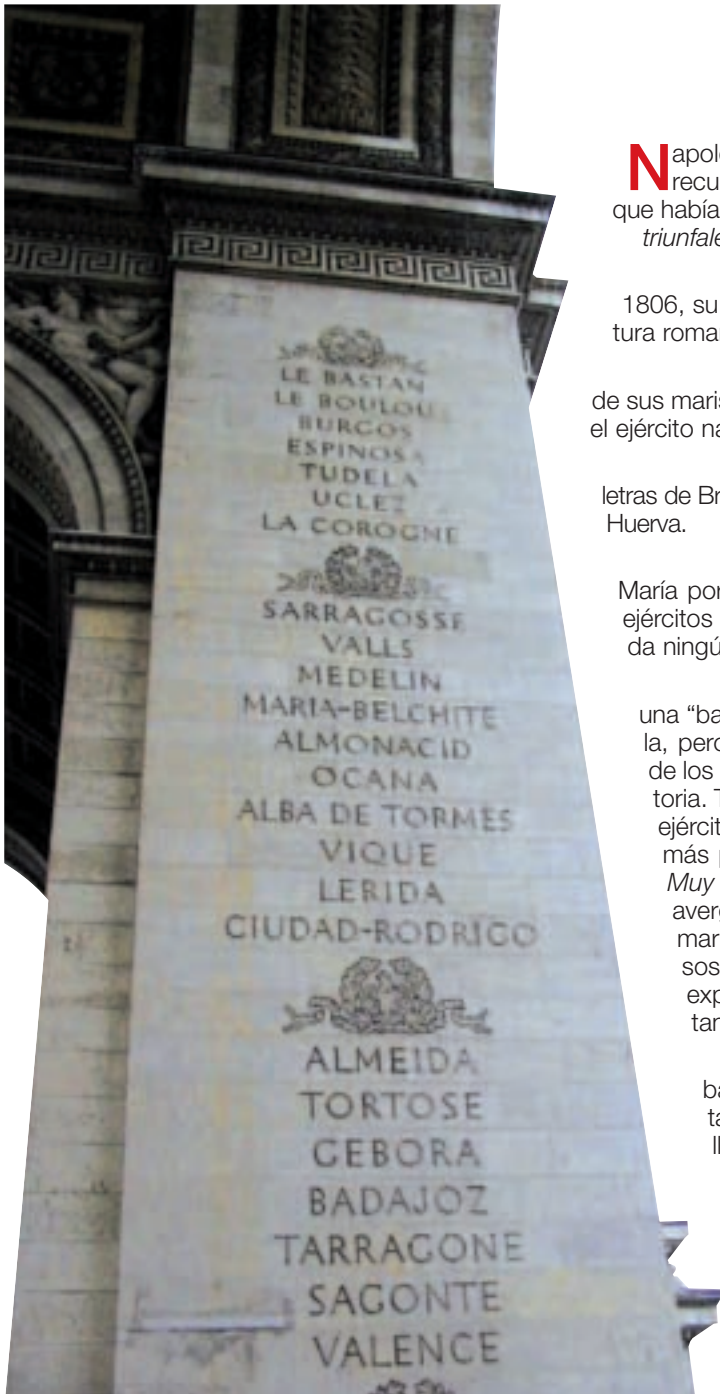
LE BASTAN
LE BOULOU
BURGOS
ESPINOSA
TUDELA
UCLEZ
LA COROGNE

SARRAGOSSE
VALLS
MEDELIN
MARIA-BELCHITE
ALMONACID
OCANA
ALBA DE TORMES
VIQUE
LERIDA
CIUDAD-RODRIGO

ALMEIDA
TORTOSE
GEBORA
BADAJOZ
TARRAGONE
SAGONTE
VALENCE

Napole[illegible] recu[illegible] que había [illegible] triunfale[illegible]

1806, su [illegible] tura roma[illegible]

de sus maris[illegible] el ejército na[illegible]

letras de Br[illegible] Huerva.

María por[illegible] ejércitos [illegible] da ningú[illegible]

una "ba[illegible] la, pero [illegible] de los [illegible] toria. T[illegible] ejércit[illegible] más p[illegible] Muy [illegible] averg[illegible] mar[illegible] sos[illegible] exp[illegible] tan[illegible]

ba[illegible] ta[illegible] ll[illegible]